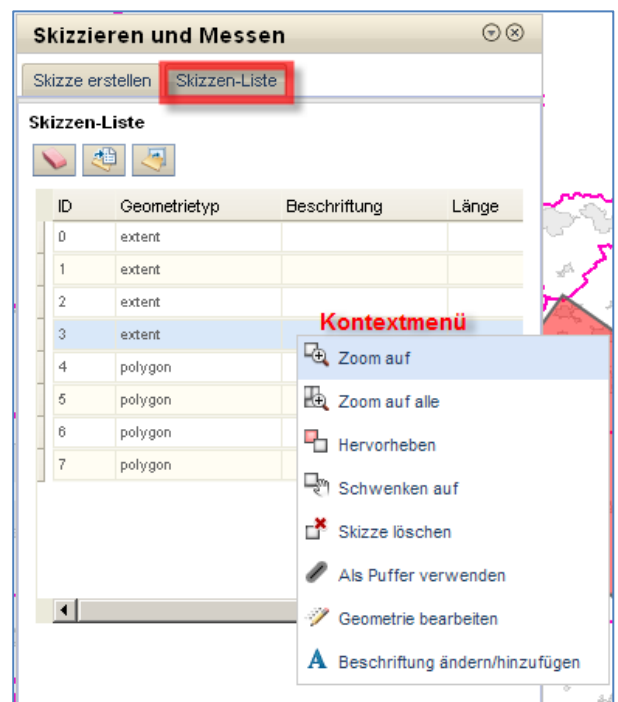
Skizzieren und Messen

Skizze erstellen | Skizzen-Liste

Skizzen-Liste

| ID | Geometrietyp | Beschriftung | Länge |
|---|---|---|---|
| 0 | extent | | |
| 1 | extent | | |
| 2 | extent | | |
| 3 | extent | | |
| 4 | polygon | | |
| 5 | polygon | | |
| 6 | polygon | | |
| 7 | polygon | | |

Kontextmenü

Zoom auf
Zoom auf alle
Hervorheben
Schwenken auf
Skizze löschen
Als Puffer verwenden
Geometrie bearbeiten
Beschriftung ändern/hinzufügen